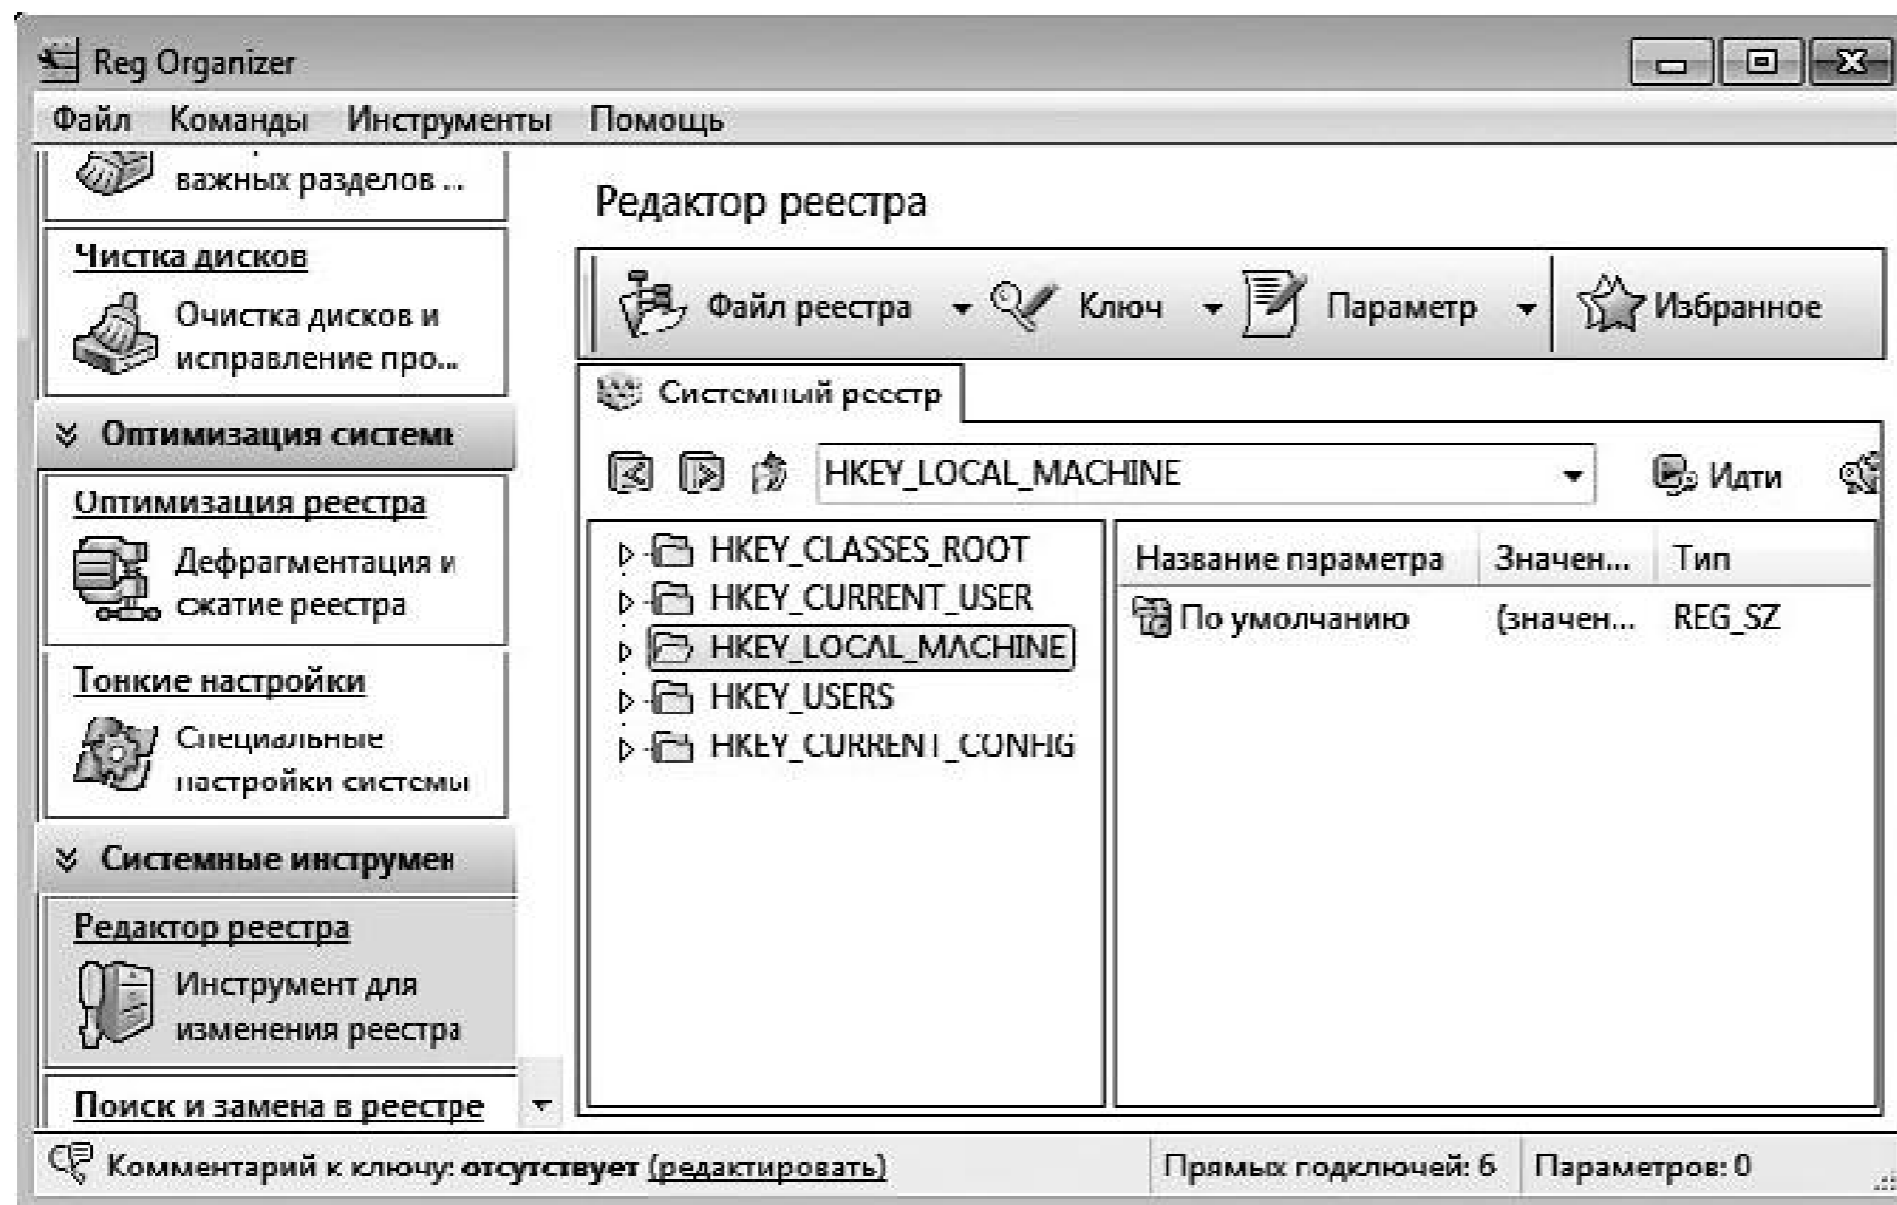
Reg Organizer

Файл Команды Инструменты Помощь

важных разделов ...

Чистка дисков

Очистка дисков и исправление про...

Оптимизация систем

Оптимизация реестра

Дефрагментация и сжатие реестра

Тонкие настройки

Специальные настройки системы

Системные инструмен

Редактор реестра

Инструмент для изменения реестра

Поиск и замена в реестре

Редактор реестра

Файл реестра Ключ Параметр Избранное

Системный реестр

HKEY_LOCAL_MACHINE

Идти

HKEY_CLASSES_ROOT
HKEY_CURRENT_USER
HKEY_LOCAL_MACHINE
HKEY_USERS
HKEY_CURRENT_CONFIG

| Название параметра | Значен... | Тип |
|---|---|---|
| По умолчанию | (значен... | REG_SZ |

Комментарий к ключу: отсутствует (редактировать)

Прямых подключей: 6

Параметров: 0